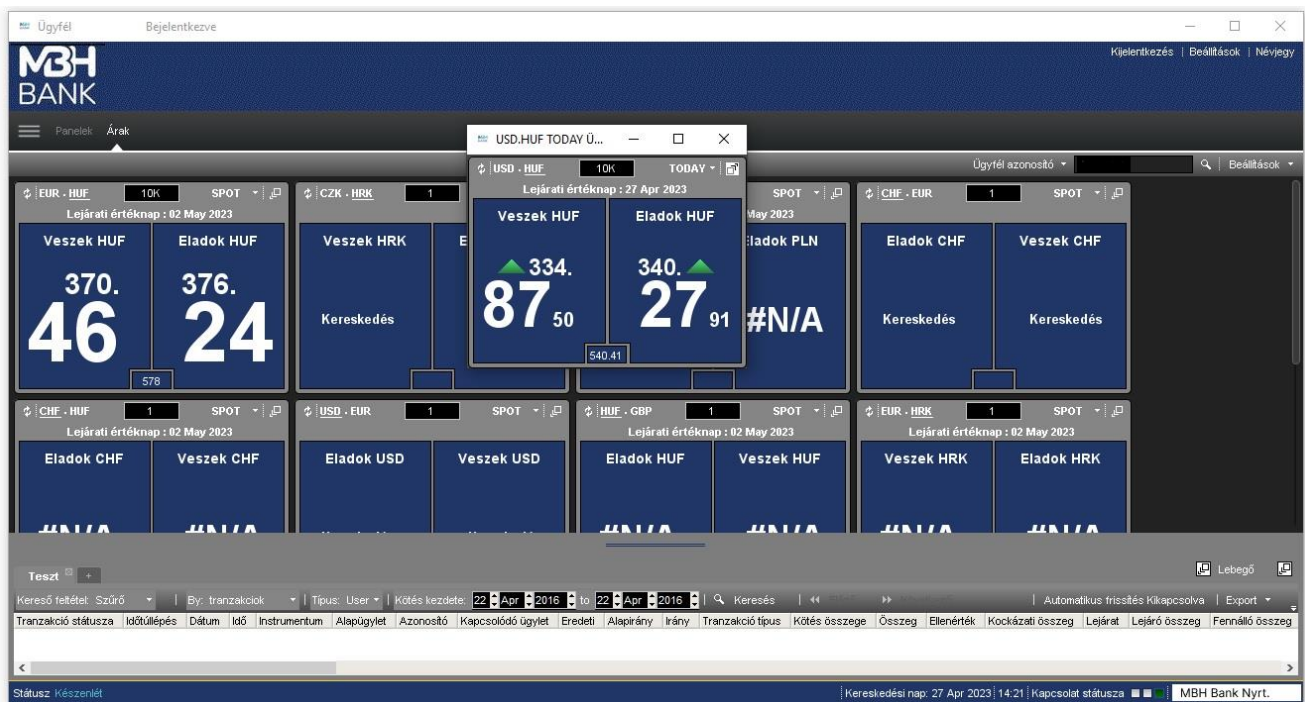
Ügyfél Bejelentkezve

MBH BANK

Kijelentkezés | Beállítások | Névjegy

Panelek Árak

USD.HUF TODAY Ü...

USD . HUF 10K TODAY
Lejárati értéknap : 27 Apr 2023
Veszek HUF Eladok HUF
334. 87 50
340. 27 91
540.41

Ügyfél azonosító Beállítások

EUR . HUF 10K SPOT
Lejárati értéknap : 02 May 2023
Veszek HUF Eladok HUF
370. 46
376. 24
578

CZK . HRK 1
Veszek HRK
Kereskedés

SPOT
May 2023
Eladok PLN
#N/A

CHF . EUR 1 SPOT
Eladok CHF Veszek CHF
Kereskedés Kereskedés

CHF . HUF 1 SPOT
Lejárati értéknap : 02 May 2023
Eladok CHF Veszek CHF
#N/A #N/A

USD . EUR 1 SPOT
Eladok USD Veszek USD

HUF . GBP 1 SPOT
Lejárati értéknap : 02 May 2023
Eladok HUF Veszek HUF
#N/A #N/A

EUR . HRK 1 SPOT
Lejárati értéknap : 02 May 2023
Veszek HRK Eladok HRK
#N/A #N/A

Teszt +
Lebegő

Kereső feltétel: Szűrő | By: tranzakciok | Típus: User | Kötés kezdete: 22 Apr 2016 to 22 Apr 2016 | Keresés | Automatikus frissítés Kikapcsolva | Export

| Tranzakció státusza | Időtúllépés | Dátum | Idő | Instrumentum | Alapügylet | Azonosító | Kapcsolódó ügylet | Eredeti | Alapirány | Irány | Tranzakció típus | Kötés összege | Összeg | Ellenérték | Kockázati összeg | Lejárat | Lejáró összeg | Fennálló összeg |
|---|---|---|---|---|---|---|---|---|---|---|---|---|---|---|---|---|---|---|

Státusz Készenlét
Kereskedési nap: 27 Apr 2023 | 14:21 | Kapcsolat státusza | MBH Bank Nyrt.